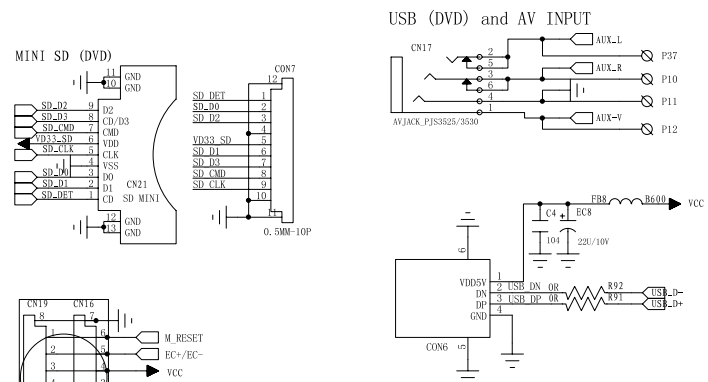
USB (DVD) and AV INPUT

MINI SD (DVD)

11 GND
10 GND
SD_D2 9 D2
SD_D3 8 CD/D3
SD_CMD 7 CMD
VD33_SD 6 VDD
SD_CLK 5 CLK
4 VSS
SD_D0 3 D0
SD_D1 2 D1
SD_DET 1 CD
CN21
SD MINI
12 GND
13 GND

CON7
12
SD_DET 1
SD_D0 2
SD_D2 3
4
VD33_SD 5
SD_D1 6
SD_D3 7
SD_CMD 8
SD_CLK 9
10
11
0.5MM-10P

CN17
2
5
3
6
4
1
AVJACK_PJS3525/3530
AUX_L
AUX_R
AUX-V
P37
P10
P11
P12

FB8
B600
VCC
C4
EC8
104
22U/10V
6
VDD5V
DN
DP
GND
1
2 USB DN 0R
3 USB DP 0R
4
R92
R91
USB_D-
USB_D+
CON6
5

CN19
CN16
8
7
1
2
3
4
5
6
M_RESET
EC+/EC-
VCC